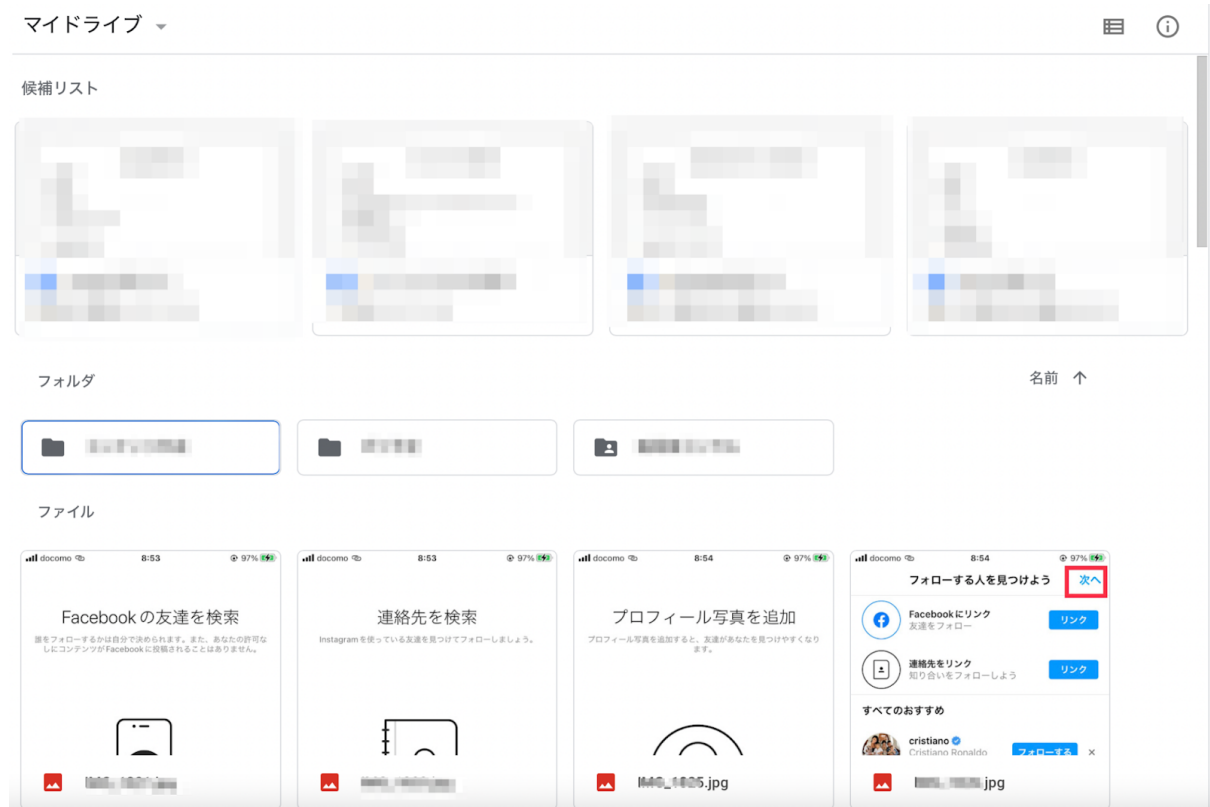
マイドライブ

候補リスト

フォルダ

名前 ↑

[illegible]

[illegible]

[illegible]

ファイル

docomo 8:53 97%

Facebookの友達を検索

誰をフォローするかは自分で決められます。また、あなたの許可なしにコンテンツがFacebookに投稿されることはありません。

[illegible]

docomo 8:53 97%

連絡先を検索

Instagramを使っている友達を見つけてフォローしましょう。

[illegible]

docomo 8:54 97%

プロフィール写真を追加

プロフィール写真を追加すると、友達があなたを見つけやすくなります。

IMG_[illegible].jpg

docomo 8:54 97%

フォローする人を見つけよう 次へ

Facebookにリンク
友達をフォロー
リンク

連絡先をリンク
知り合いをフォローしよう
リンク

すべてのおすすめ

cristiano
Cristiano Ronaldo
フォローする

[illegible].jpg